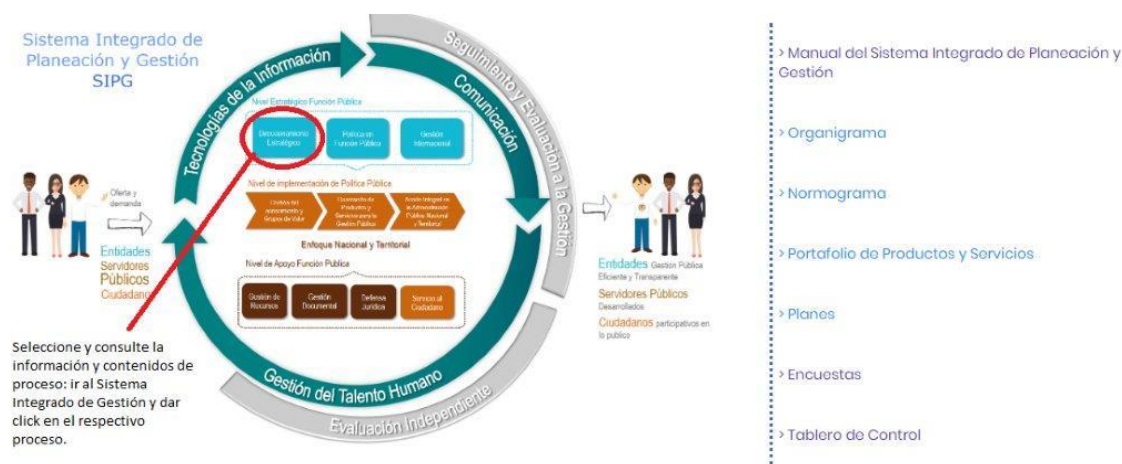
Sistema Integrado de Planeación y Gestión
SIPG

Tecnologías de la Información

Seguimiento y Evaluación a la Gestión

Comunicación

Nivel Estratégico Función Pública

Direccionamiento Estratégico

Política en Función Pública

Gestión Internacional

Nivel de implementación de Política Pública

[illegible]

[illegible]

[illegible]

Enfoque Nacional y Territorial

Nivel de Apoyo Función Pública

Gestión de Recursos

Gestión Documental

Defensa Jurídica

Servicio al Ciudadano

Gestión del Talento Humano

Evaluación Independiente

Oferta y demanda

Entidades
Servidores
Públicos
Ciudadanos

Entidades Gestión Pública Eficiente y Transparente
Servidores Públicos Desarrollados
Ciudadanos participativos en lo publico

Seleccione y consulte la información y contenidos de proceso: ir al Sistema Integrado de Gestión y dar click en el respectivo proceso.

> Manual del Sistema Integrado de Planeación y Gestión

> Organigrama

> Normograma

> Portafolio de Productos y Servicios

> Planes

> Encuestas

> Tablero de Control